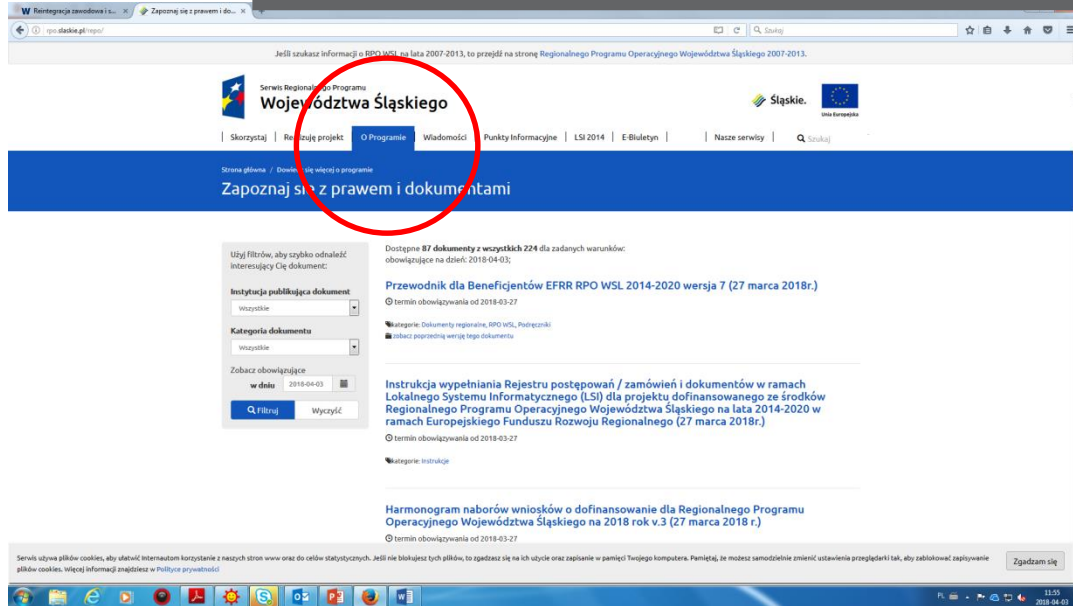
W Reintegracja zawodowa i s... ×
Zapoznaj się z prawem i do... ×

rpo.slaskie.pl/repo/

Szukaj

Jeśli szukasz informacji o RPO WSL na lata 2007-2013, to przejdź na stronę Regionalnego Programu Operacyjnego Województwa Śląskiego 2007-2013.

Serwis Regionalnego Programu
Województwa Śląskiego

Śląskie.
Unia Europejska

Skorzystaj | Realizuję projekt | O Programie | Wiadomości | Punkty Informacyjne | LSI 2014 | E-Biuletyn | Nasze serwisy | Szukaj

Strona główna / Dowiedz się więcej o programie

Zapoznaj się z prawem i dokumentami

Użyj filtrów, aby szybko odnaleźć interesujący Cię dokument:

Instytucja publikująca dokument
Wszystkie

Kategoria dokumentu
Wszystkie

Zobacz obowiązujące
w dniu 2018-04-03

Filtruj
Wyczyść

Dostępne 87 dokumenty z wszystkich 224 dla zadanych warunków:
obowiązujące na dzień: 2018-04-03;

Przewodnik dla Beneficjentów EFRR RPO WSL 2014-2020 wersja 7 (27 marca 2018r.)

termin obowiązywania od 2018-03-27

kategorie: Dokumenty regionalne, RPO WSL, Podręczniki
zobacz poprzednią wersję tego dokumentu

Instrukcja wypełniania Rejestru postępowań / zamówień i dokumentów w ramach Lokalnego Systemu Informatycznego (LSI) dla projektu dofinansowanego ze środków Regionalnego Programu Operacyjnego Województwa Śląskiego na lata 2014-2020 w ramach Europejskiego Funduszu Rozwoju Regionalnego (27 marca 2018r.)

termin obowiązywania od 2018-03-27

kategorie: Instrukcje

Harmonogram naborów wniosków o dofinansowanie dla Regionalnego Programu Operacyjnego Województwa Śląskiego na 2018 rok v.3 (27 marca 2018 r.)

termin obowiązywania od 2018-03-27

Serwis używa plików cookies, aby ułatwić internautom korzystanie z naszych stron www oraz do celów statystycznych. Jeśli nie blokujesz tych plików, to zgadzasz się na ich użycie oraz zapisanie w pamięci Twojego komputera. Pamiętaj, że możesz samodzielnie zmienić ustawienia przeglądarki tak, aby zablokować zapisywanie plików cookies. Więcej informacji znajdziesz w Polityce prywatności

Zgadzam się

PL
11:55
2018-04-03